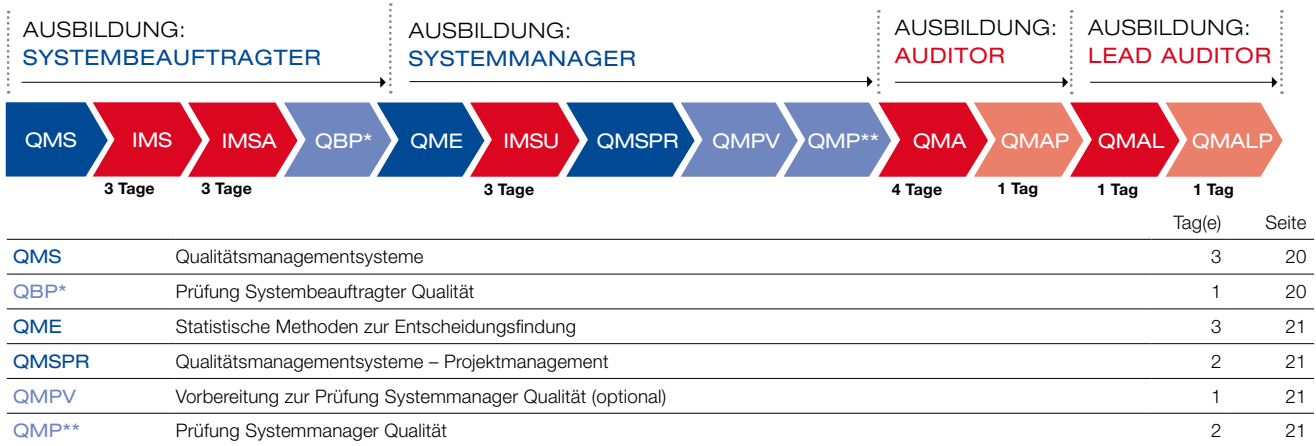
AUSBILDUNG:
SYSTEMBEAUFTRAGTER

AUSBILDUNG:
SYSTEMMANAGER

AUSBILDUNG:
AUDITOR

AUSBILDUNG:
LEAD AUDITOR

QMS IMS IMSA QBP* QME IMSU QMSPR QMPV QMP** QMA QMAP QMAL QMALP

3 Tage 3 Tage 3 Tage 4 Tage 1 Tag 1 Tag 1 Tag

| | | Tag(e) | Seite |
|---|---|---|---|
| QMS | Qualitätsmanagementsysteme | 3 | 20 |
| QBP* | Prüfung Systembeauftragter Qualität | 1 | 20 |
| QME | Statistische Methoden zur Entscheidungsfindung | 3 | 21 |
| QMSPR | Qualitätsmanagementsysteme – Projektmanagement | 2 | 21 |
| QMPV | Vorbereitung zur Prüfung Systemmanager Qualität (optional) | 1 | 21 |
| QMP** | Prüfung Systemmanager Qualität | 2 | 21 |